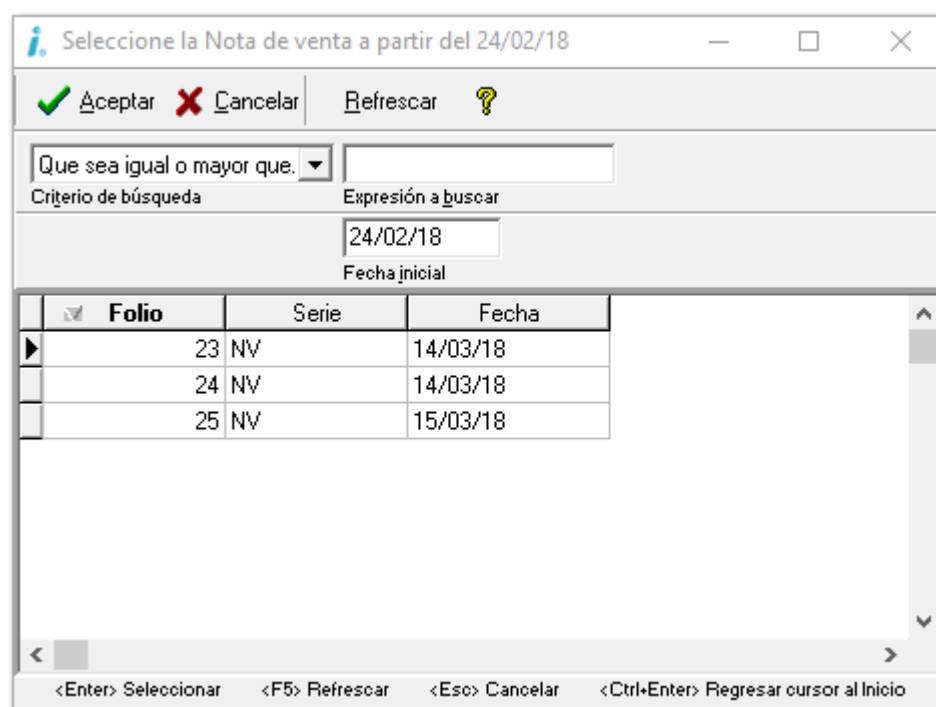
Seleccione la Nota de venta a partir del 24/02/18

Aceptar Cancelar Refrescar

Que sea igual o mayor que.
Criterio de búsqueda

Expresión a buscar

24/02/18
Fecha inicial

| Folio | Serie | Fecha |
|---|---|---|
| 23 | NV | 14/03/18 |
| 24 | NV | 14/03/18 |
| 25 | NV | 15/03/18 |

<Enter> Seleccionar <F5> Refrescar <Esc> Cancelar <Ctrl+Enter> Regresar cursor al Inicio